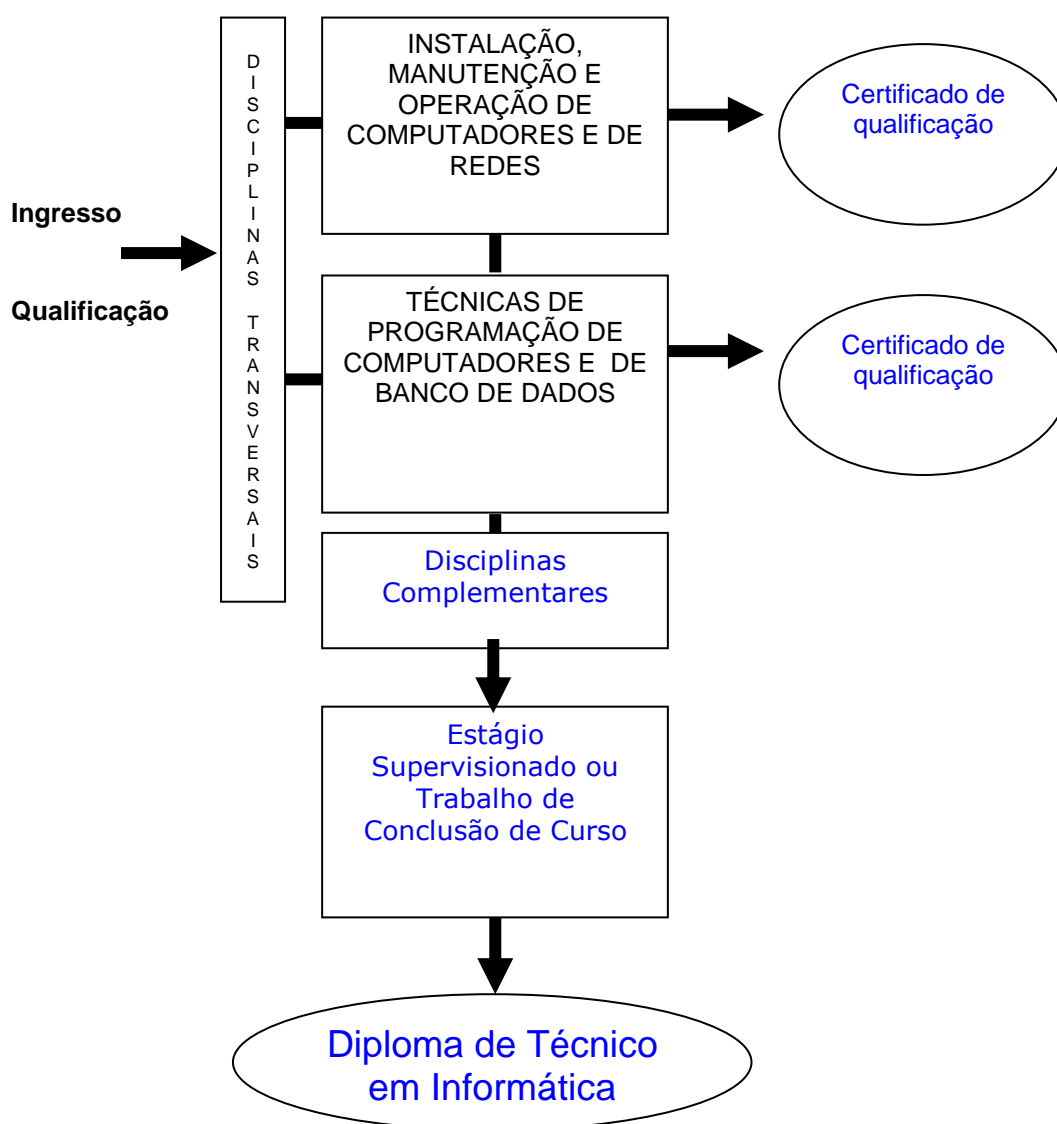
Ingresso

Qualificação

DISCIPLINAS TRANSVERSAIS

INSTALAÇÃO, MANUTENÇÃO E OPERAÇÃO DE COMPUTADORES E DE REDES

Certificado de qualificação

TÉCNICAS DE PROGRAMAÇÃO DE COMPUTADORES E DE BANCO DE DADOS

Certificado de qualificação

Disciplinas Complementares

Estágio Supervisionado ou Trabalho de Conclusão de Curso

Diploma de Técnico em Informática